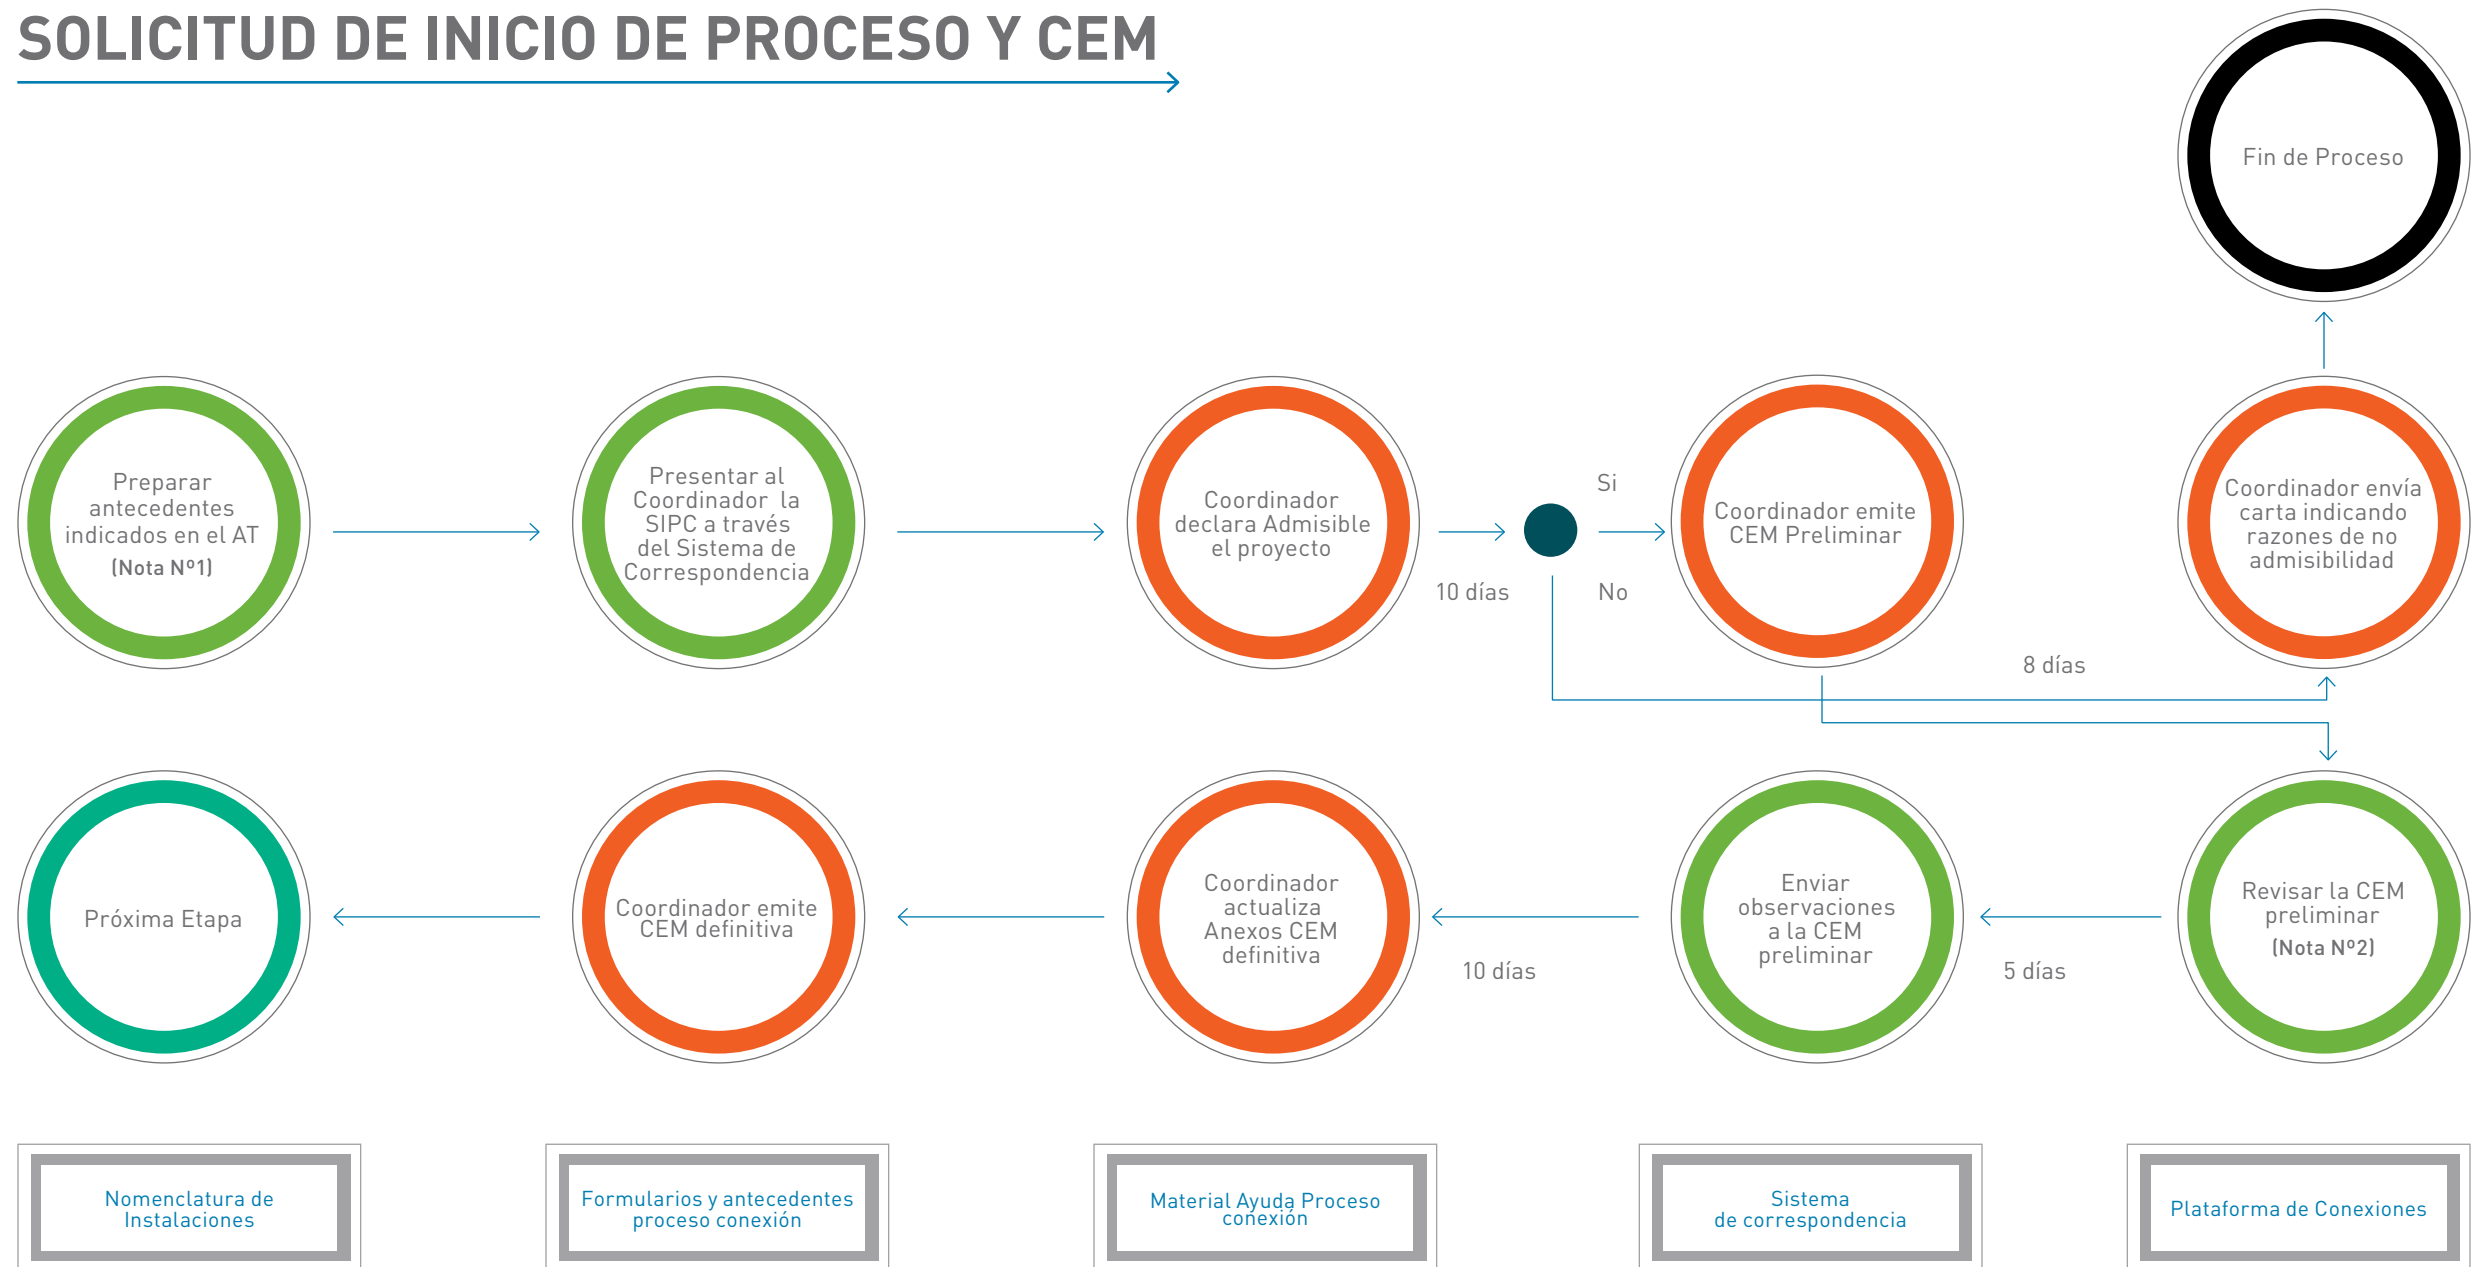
SOLICITUD DE INICIO DE PROCESO Y CEM

Fin de Proceso

Preparar antecedentes indicados en el AT (Nota N°1)

Presentar al Coordinador la SIPC a través del Sistema de Correspondencia

Coordinador declara Admisible el proyecto

10 días

Si

No

Coordinador emite CEM Preliminar

Coordinador envía carta indicando razones de no admisibilidad

8 días

Próxima Etapa

Coordinador emite CEM definitiva

Coordinador actualiza Anexos CEM definitiva

10 días

Enviar observaciones a la CEM preliminar

5 días

Revisar la CEM preliminar (Nota N°2)

Nomenclatura de Instalaciones

Formularios y antecedentes proceso conexión

Material Ayuda Proceso conexión

Sistema de correspondencia

Plataforma de Conexiones